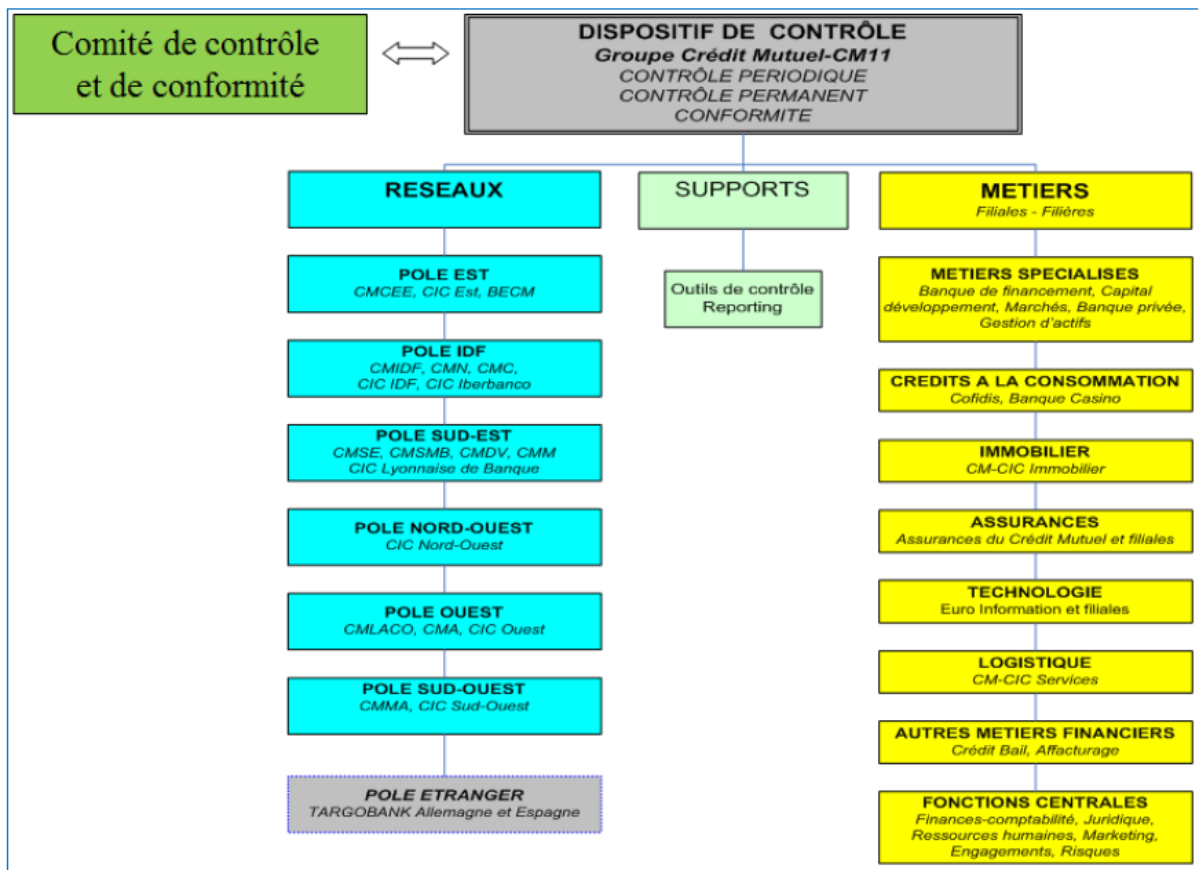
Comité de contrôle et de conformité

DISPOSITIF DE CONTRÔLE
Groupe Crédit Mutuel-CM11
CONTRÔLE PERIODIQUE
CONTRÔLE PERMANENT
CONFORMITE

RESEAUX

POLE EST
CMCEE, CIC Est, BECM

POLE IDF
CMIDF, CMN, CMC, CIC IDF, CIC Iberbanco

POLE SUD-EST
CMSE, CMSMB, CMDV, CMM
CIC Lyonnaise de Banque

POLE NORD-OUEST
CIC Nord-Ouest

POLE OUEST
CMLACO, CMA, CIC Ouest

POLE SUD-OUEST
CMMA, CIC Sud-Ouest

POLE ETRANGER
TARGOBANK Allemagne et Espagne

SUPPORTS

Outils de contrôle
Reporting

METIERS
Filiales - Filières

METIERS SPECIALISES
Banque de financement, Capital développement, Marchés, Banque privée, Gestion d'actifs

CREDITS A LA CONSOMMATION
Cofidis, Banque Casino

IMMOBILIER
CM-CIC Immobilier

ASSURANCES
Assurances du Crédit Mutuel et filiales

TECHNOLOGIE
Euro Information et filiales

LOGISTIQUE
CM-CIC Services

AUTRES METIERS FINANCIERS
Crédit Bail, Affacturage

FONCTIONS CENTRALES
Finances-comptabilité, Juridique, Ressources humaines, Marketing, Engagements, Risques